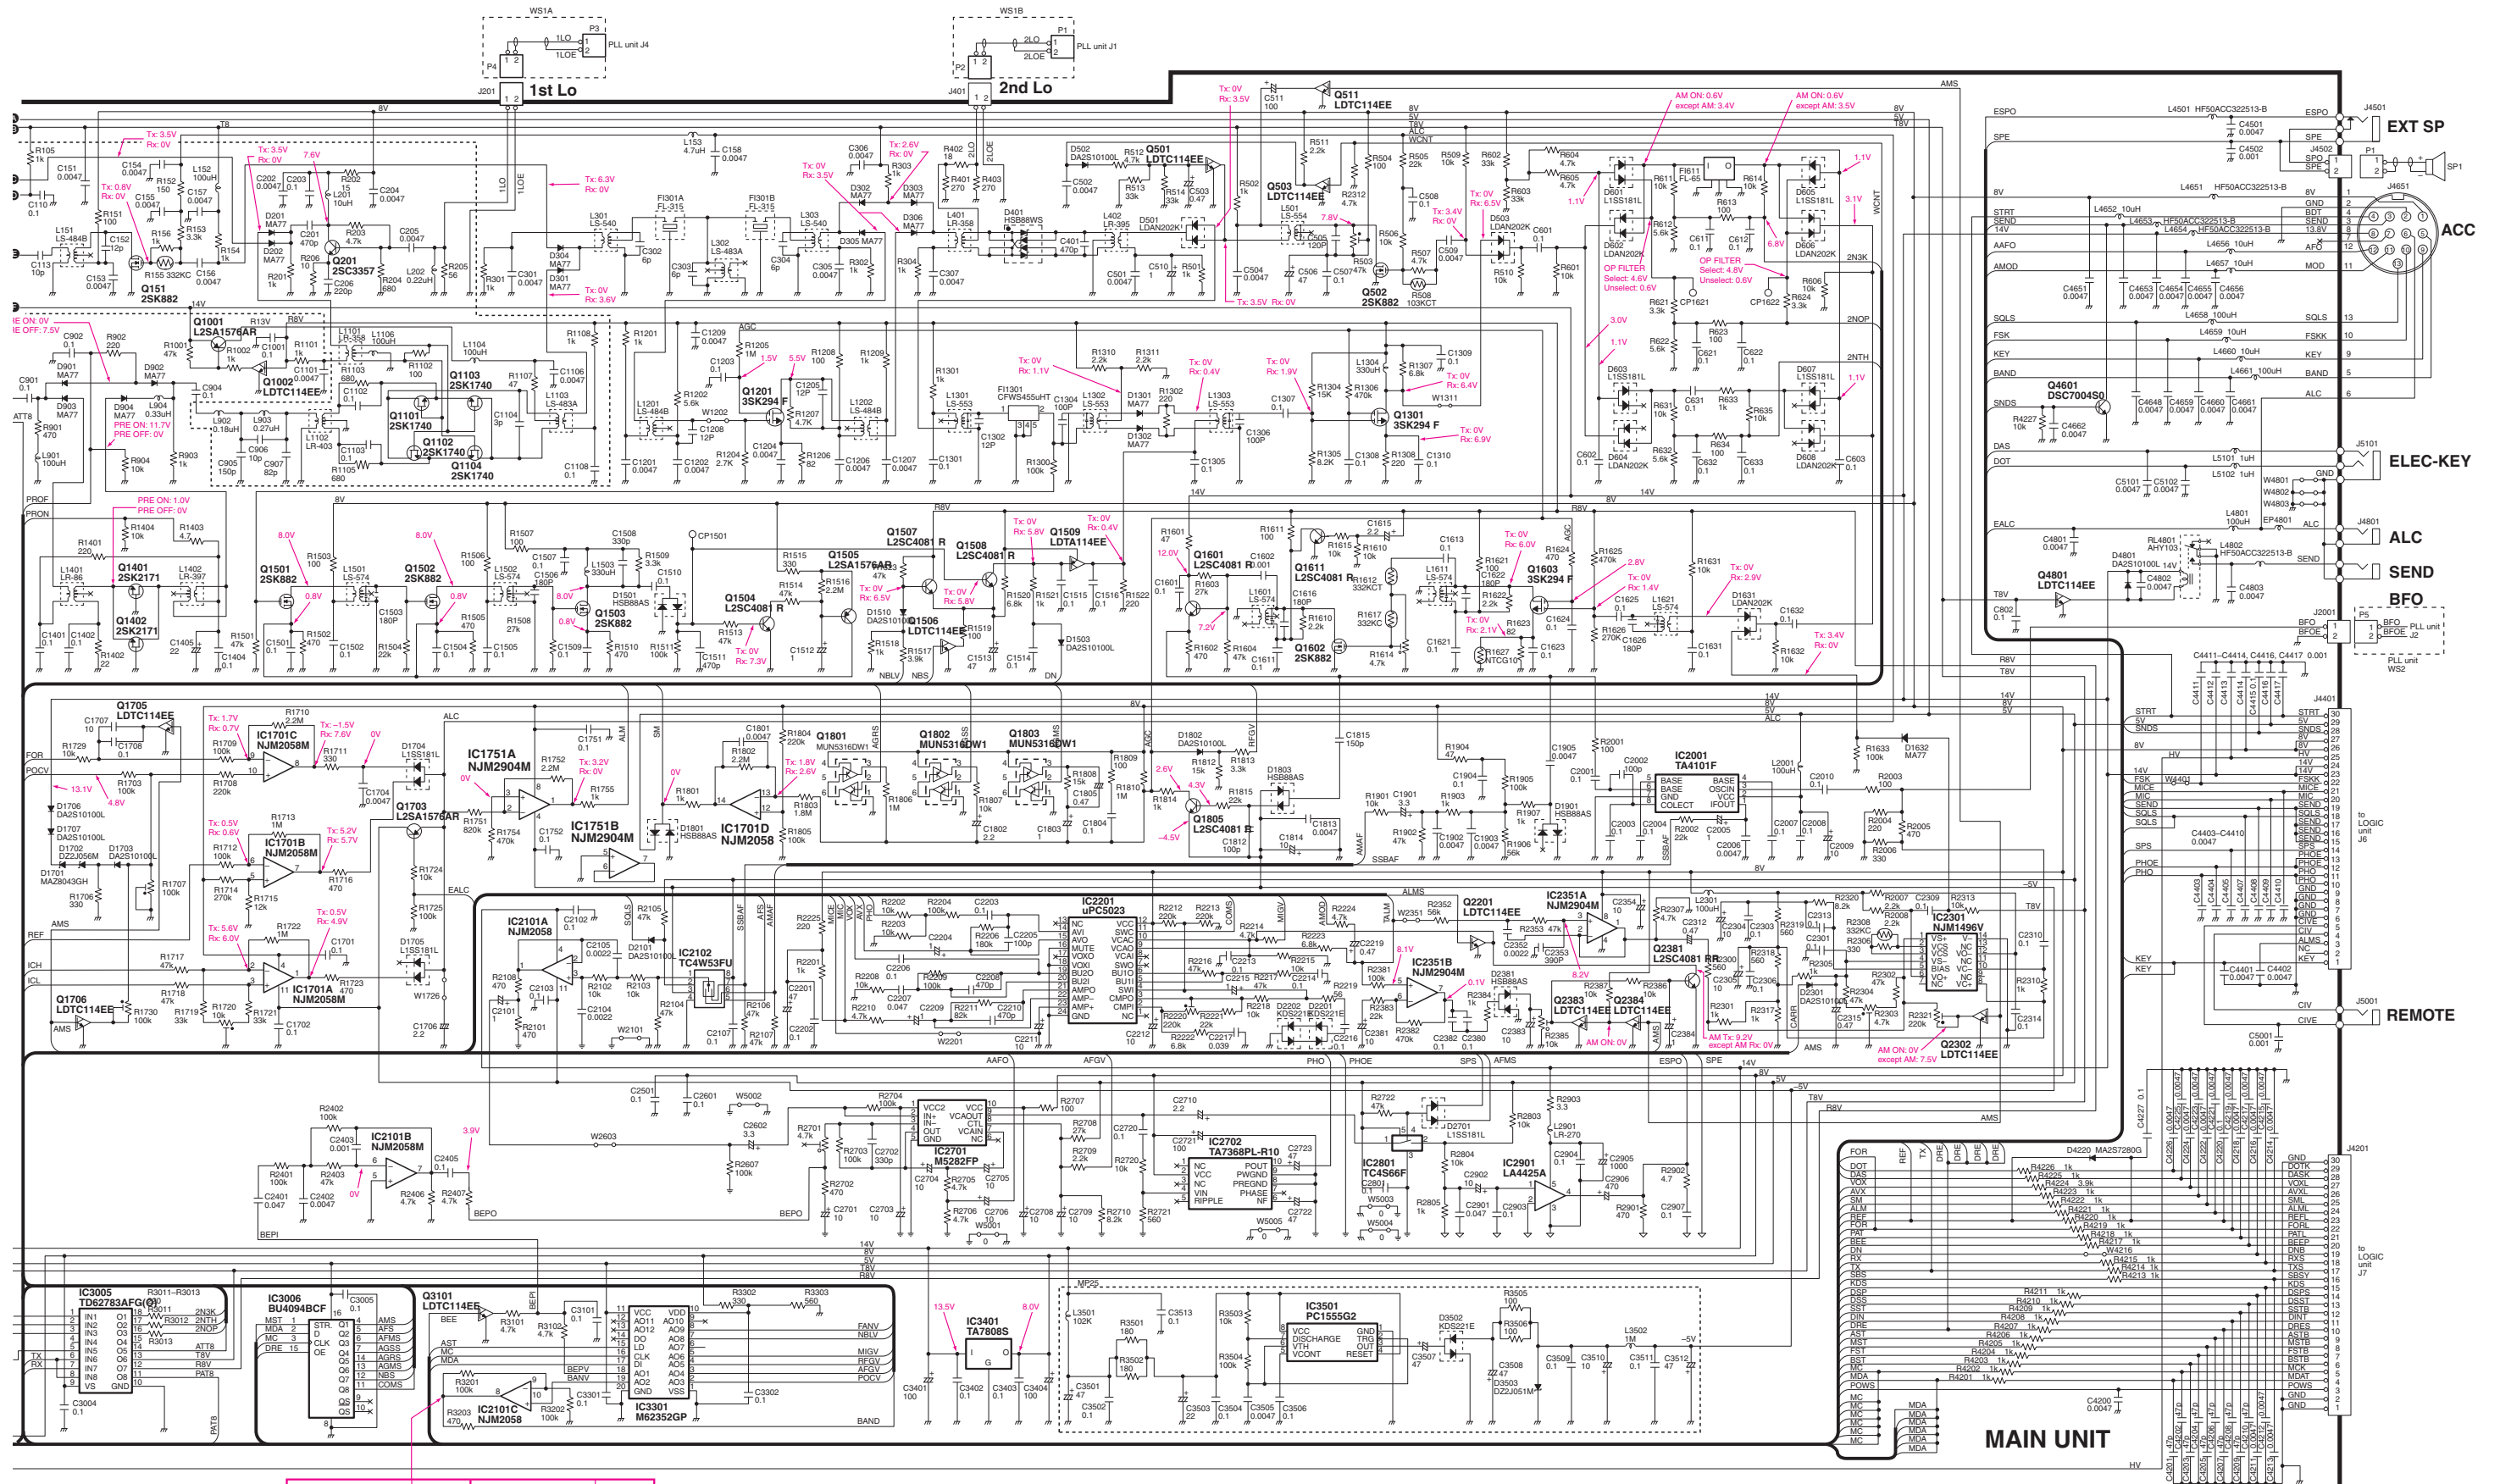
WS1A
P3
1LO
1LOE
PLL unit J4
P4
J201
1st Lo

WS1B
P1
2LO
2LOE
PLL unit J1
P2
J401
2nd Lo

MAIN UNIT

EXT SP
ACC
ELEC-KEY
ALC
SEND
BFO
REMOTE

Q151 2SK882
Q201 2SC3357
Q1001 L2SA1576AR
Q1002 LDTC114EE
Q1101 2SK1740
Q1102 2SK1740
Q1103 2SK1740
Q1104 2SK1740
Q1201 3SK294 F
Q1301 3SK294 F
Q501 LDTC114EE
Q503 LDTC114EE
Q511 LDTC114EE
Q502 2SK882
Q4601 DSC7004S0
Q4801 LDTC114EE
Q1401 2SK2171
Q1402 2SK2171
Q1501 2SK882
Q1502 2SK882
Q1503 2SK882
Q1504 L2SC4081 R
Q1505 L2SA1576AR
Q1506 LDTC114EE
Q1507 L2SC4081 R
Q1508 L2SC4081 R
Q1509 LDTA114EE
Q1601 L2SC4081 R
Q1602 2SK882
Q1603 3SK294 F
Q1611 L2SC4081 R
Q1705 LDTC114EE
Q1703 L2SA1576AR
Q1706 LDTC114EE
Q1801 MUN5316DW1
Q1802 MUN5316DW1
Q1803 MUN5316DW1
Q1805 L2SC4081 R
IC1701C NJM2058M
IC1701B NJM2058M
IC1701A NJM2058M
IC1701D NJM2058
IC1751A NJM2904M
IC1751B NJM2904M
IC2001 TA4101F
IC2101A NJM2058
IC2101B NJM2058M
IC2101C NJM2058
IC2102 TC4W53FU
IC2201 uPC5023
Q2201 LDTC114EE
IC2351A NJM2904M
IC2351B NJM2904M
Q2381 L2SC4081 R
Q2383 LDTC114EE
Q2384 LDTC114EE
IC2301 NJM1496V
Q2302 LDTC114EE
IC2701 M5282FP
IC2702 TA7368PL-R10
IC2801 TC4S66F
IC2901 LA4425A
IC3005 TD62783AFG
IC3006 BU4094BCF
Q3101 LDTC114EE
IC3301 M62352GP
IC3401 TA7808S
IC3501 PC1555G2

Tx: 3.5V Rx: 0V
Tx: 0.8V Rx: 0V
Tx: 6.3V Rx: 0V
Tx: 0V Rx: 3.5V
Tx: 2.6V Rx: 0V
Tx: 0V Rx: 3.6V
Tx: 3.5V Rx: 0V
AM ON: 0.6V except AM: 3.4V
AM ON: 0.6V except AM: 3.5V
OP FILTER Select: 4.6V Unselect: 0.6V
OP FILTER Select: 4.8V Unselect: 0.6V
PRE ON: 11.7V PRE OFF: 0V
PRE ON: 1.0V PRE OFF: 0V
Tx: 0V Rx: 1.1V
Tx: 0V Rx: 0.4V
Tx: 0V Rx: 1.9V
Tx: 0V Rx: 6.4V
Tx: 0V Rx: 6.9V
Tx: 0V Rx: 6.5V
Tx: 0V Rx: 5.8V
Tx: 0V Rx: 7.3V
Tx: 0V Rx: 2.1V
Tx: 0V Rx: 2.9V
Tx: 3.4V Rx: 0V
Tx: 1.7V Rx: 0.7V
Tx: -1.5V Rx: 7.6V
Tx: 3.2V Rx: 0V
Tx: 1.8V Rx: 2.6V
Tx: 0.5V Rx: 0.6V
Tx: 5.2V Rx: 5.7V
Tx: 5.6V Rx: 6.0V
Tx: 0.5V Rx: 4.9V
AM Tx: 9.2V except AM Rx: 0V
AM ON: 0V except AM: 7.5V

to LOGIC unit J6
to LOGIC unit J7
J4401
J4201
PLL unit J2
PLL unit WS2